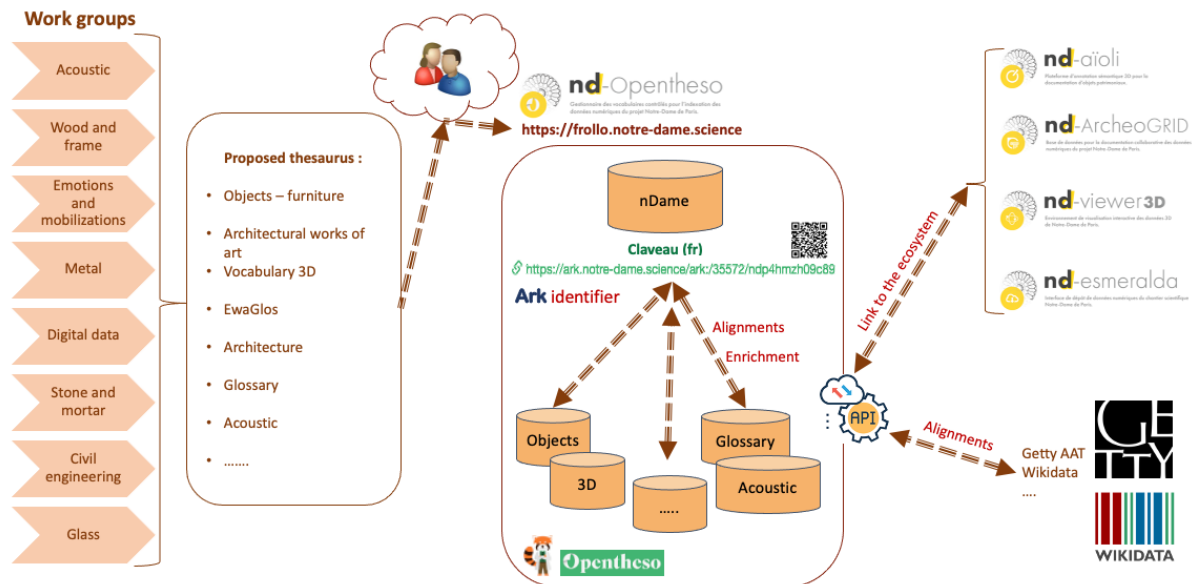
Work groups

Acoustic

Wood and frame

Emotions and mobilizations

Metal

Digital data

Stone and mortar

Civil engineering

Glass

Proposed thesaurus :

- Objects – furniture
- Architectural works of art
- Vocabulary 3D
- EwaGlos
- Architecture
- Glossary
- Acoustic
- .......

nd-Opentheso

Gestionnaire des vocabulaires contrôlés pour l'indexation des données numériques du projet Notre-Dame de Paris

https://frollo.notre-dame.science

nDame

Claveau (fr)

https://ark.notre-dame.science/ark:/35572/ndp4hmzh09c89

Ark identifier

Alignments

Enrichment

Objects

3D

.....

Glossary

Acoustic

Opentheso

Link to the ecosystem

API

Alignments

Getty AAT
Wikidata
....

nd-aïoli

Plateforme d'annotation sémantique 2D pour la documentation d'objets patrimoniaux

nd-ArcheoGRID

Base de données pour la documentation collaborative des données numériques du projet Notre-Dame de Paris

nd-viewer3D

Environnement de visualisation interactive des données 3D de Notre-Dame de Paris

nd-esmeralda

Interface de dépôt de données numériques du chantier scientifique Notre-Dame de Paris

GETTY

WIKIDATA